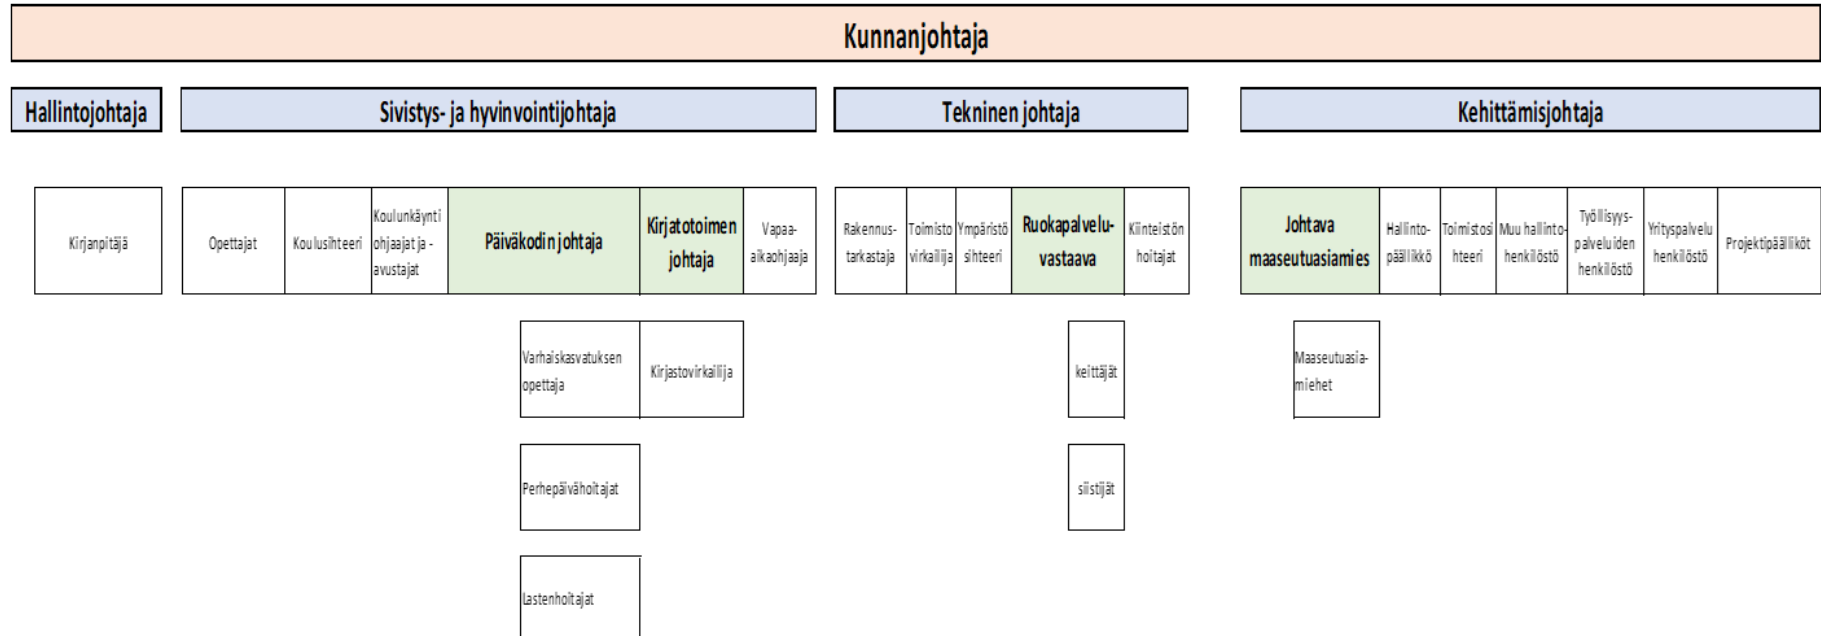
Kunnanjohtaja

Hallintojohtaja

Sivistys- ja hyvinvointijohtaja

Tekninen johtaja

Kehittämisjohtaja

Kirjanpitäjä

Opettajat

Koulusihteeri

Koulunkäynti ohjaajat ja -avustajat

Päiväkodin johtaja

Kirjatotoimen johtaja

Vapaa-aikaohjaaja

Varhaiskasvatuksen opettaja

Kirjastovirkailija

Perhepäivähoitajat

Lastenhoitajat

Rakennus-tarkastaja

Toimisto virkailija

Ympäristö sihteeri

Ruokapalvelu-vastaava

Kiinteistön hoitajat

keittäjät

siistijät

Johtava maaseutuasiamies

Hallinto-päällikkö

Toimistosihteeri

Muu hallinto-henkilöstö

Työllisyys-palveluiden henkilöstö

Yrityspalvelu henkilöstö

Projektipäälliköt

Maaseutuasia-miehet